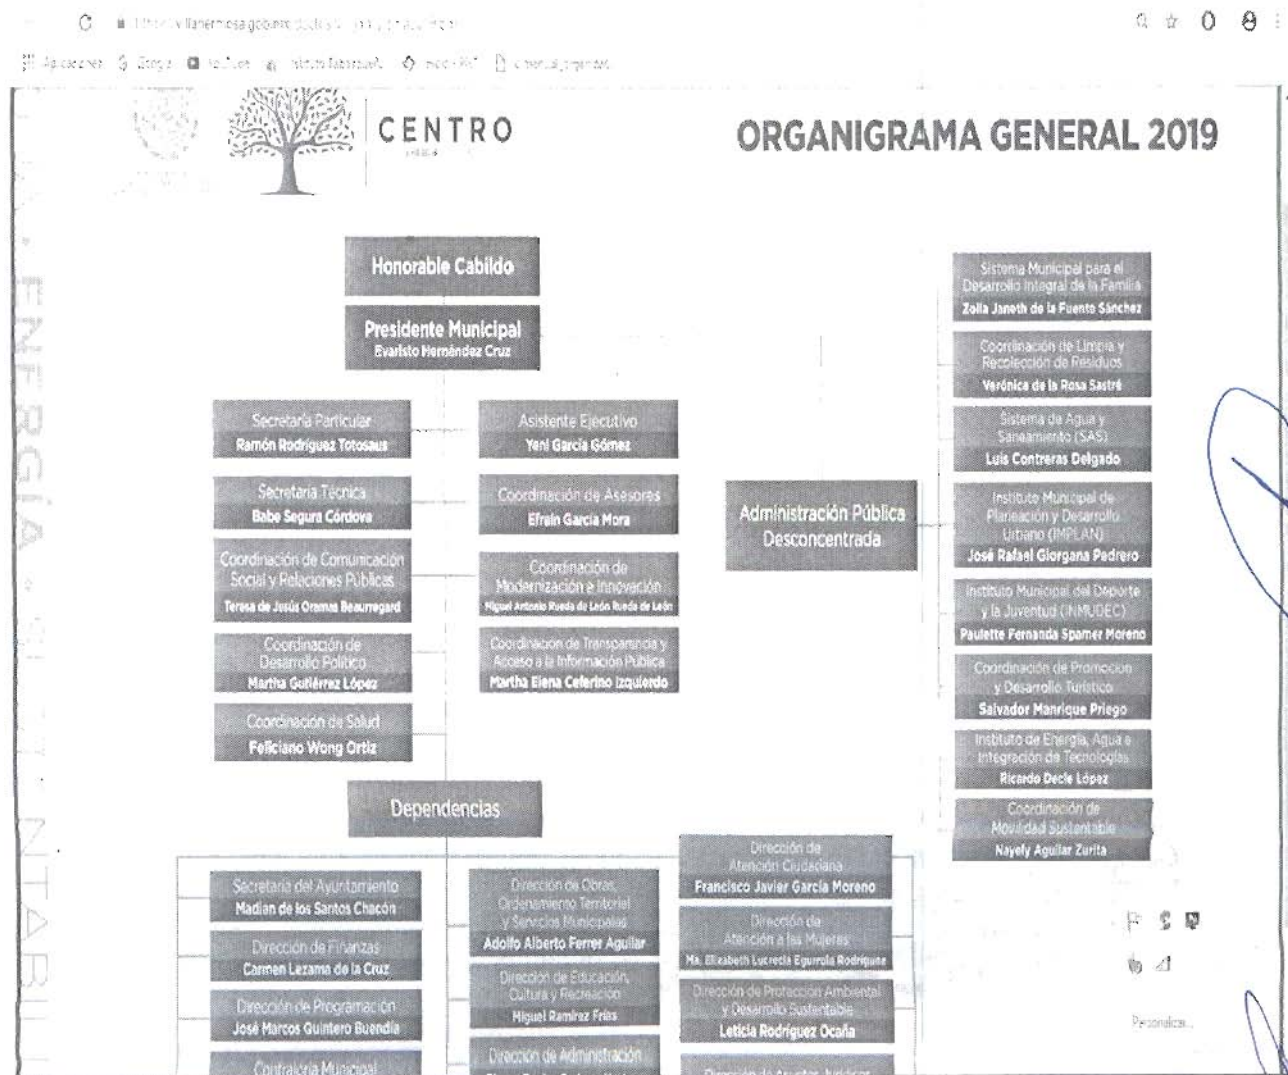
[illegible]

CENTRO

ORGANIGRAMA GENERAL 2019

Honorable Cabildo

Presidente Municipal
Evaristo Hernández Cruz

Secretaría Particular
Ramón Rodríguez Totosaus

Asistente Ejecutivo
Yeni García Gómez

Secretaría Técnica
Babe Segura Córdova

Coordinación de Asesores
Efraín García Mora

Coordinación de Comunicación Social y Relaciones Públicas
Teresa de Jesús Oramas Beaurregard

Coordinación de Modernización e Innovación
Miguel Antonio Rueda de León Rueda de León

Coordinación de Desarrollo Político
Martha Gutiérrez López

Coordinación de Transparencia y Acceso a la Información Pública
Martha Elena Ceferino Izquierdo

Coordinación de Salud
Feliciano Wong Ortiz

Administración Pública Desconcentrada

Sistema Municipal para el Desarrollo Integral de la Familia
Zoila Janeth de la Fuente Sánchez

Coordinación de Limpia y Recolección de Residuos
Verónica de la Rosa Sastré

Sistema de Agua y Saneamiento (SAS)
Luis Contreras Delgado

Instituto Municipal de Planeación y Desarrollo Urbano (IMPLAN)
José Rafael Giorgana Pedrero

Instituto Municipal del Deporte y la Juventud (INMUDEC)
Paulette Fernanda Spamer Moreno

Coordinación de Promoción y Desarrollo Turístico
Salvador Manrique Priego

Instituto de Energía, Agua e Integración de Tecnologías
Ricardo Decle López

Coordinación de Movilidad Sustentable
Nayely Aguilar Zurita

Dependencias

Secretaría del Ayuntamiento
Madian de los Santos Chacón

Dirección de Finanzas
Carmen Lezama de la Cruz

Dirección de Programación
José Marcos Quintero Buendía

Contraloría Municipal
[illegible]

Dirección de Obras, Ordenamiento Territorial y Servicios Municipales
Adolfo Alberto Ferrer Aguilar

Dirección de Educación, Cultura y Recreación
Miguel Ramírez Frías

Dirección de Administración
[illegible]

Dirección de Atención Ciudadana
Francisco Javier García Moreno

Dirección de Atención a las Mujeres
Ma. Elizabeth Lucrecia Egurrola Rodríguez

Dirección de Protección Ambiental y Desarrollo Sustentable
Leticia Rodríguez Ocaña

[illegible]

Personalizar...